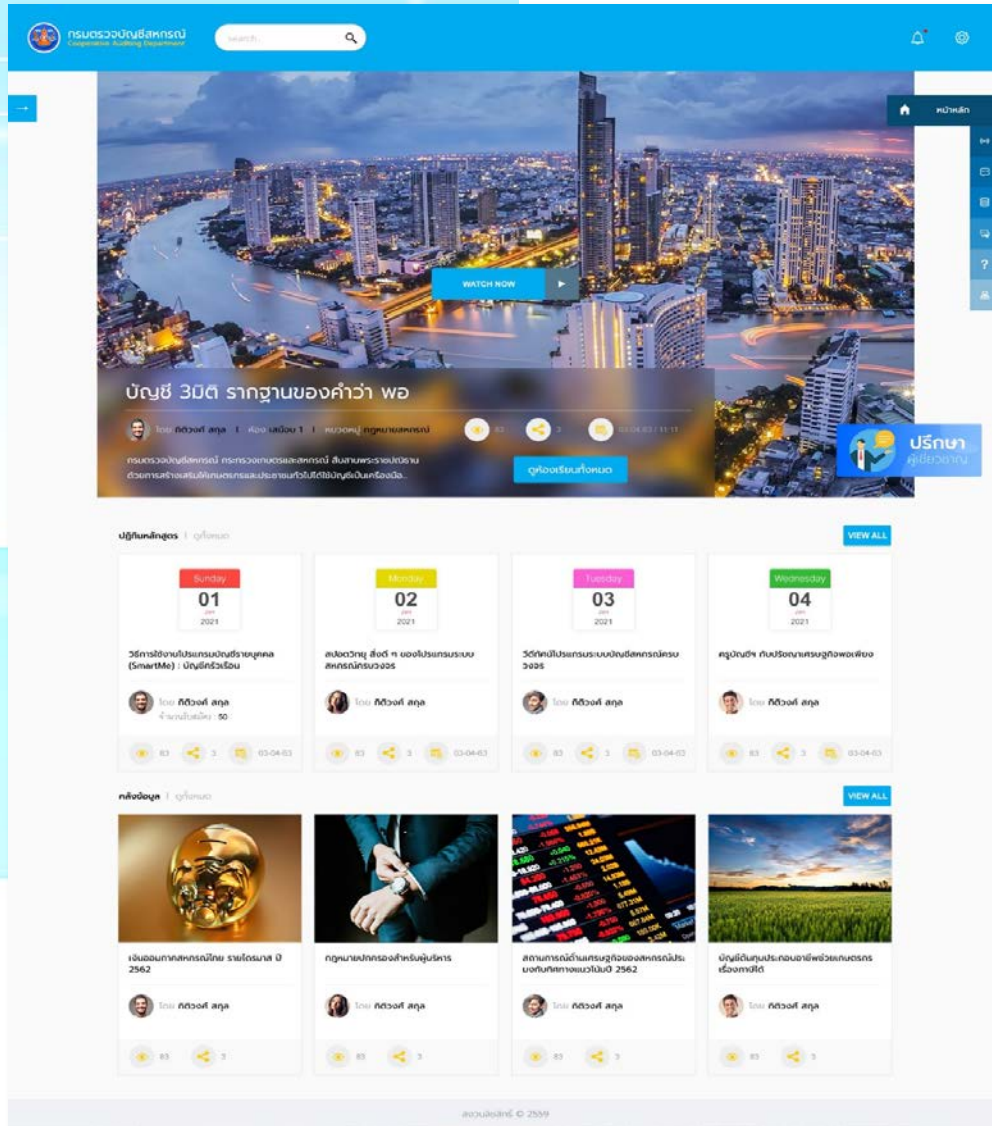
กรมตรวจบัญชีสหกรณ์
Cooperative Auditing Department

search...

หน้าหลัก

WATCH NOW

บัญชี 3มิติ รากฐานของคำว่า พอ

โดย กิติวงศ์ สกุล | ห้อง เสนอน 1 | หมวดหมู่ กฎหมายสหกรณ์

83 | 3 | 03-04-63 / 11:11

กรมตรวจบัญชีสหกรณ์ กระทรวงเกษตรและสหกรณ์ สืบสานพระราชปณิธาน ด้วยการสร้างเสริมให้เกษตรกรและประชาชนทั่วไปได้ใช้บัญชีเป็นเครื่องมือ...

ดูห้องเรียนทั้งหมด

ปรึกษา
ผู้เชี่ยวชาญ

ปฏิทินหลักสูตร | ดูทั้งหมด

VIEW ALL

Sunday
01
JAN
2021
วิธีการใช้งานโปรแกรมบัญชีรายบุคคล (SmartMe) : บัญชีครัวเรือน
โดย กิติวงศ์ สกุล
จำนวนรับสมัคร : 50
83 | 3 | 03-04-63

Monday
02
JAN
2021
สปอตวิทยุ สั่งดี ๆ ของโปรแกรมระบบสหกรณ์ครบวงจร
โดย กิติวงศ์ สกุล
83 | 3 | 03-04-63

Tuesday
03
JAN
2021
วีดิทัศน์โปรแกรมระบบบัญชีสหกรณ์ครบวงจร
โดย กิติวงศ์ สกุล
83 | 3 | 03-04-63

Wednesday
04
JAN
2021
ครูบัญชีฯ กับปรัชญาเศรษฐกิจพอเพียง
โดย กิติวงศ์ สกุล
83 | 3 | 03-04-63

คลังข้อมูล | ดูทั้งหมด

VIEW ALL

เงินออมภาคสหกรณ์ไทย รายไตรมาส ปี 2562
โดย กิติวงศ์ สกุล
83 | 3

กฎหมายปกครองสำหรับผู้บริหาร
โดย กิติวงศ์ สกุล
83 | 3

สถานการณ์ด้านเศรษฐกิจของสหกรณ์ประมงกับทิศทางแนวโน้มปี 2562
โดย กิติวงศ์ สกุล
83 | 3

บัญชีต้นทุนประกอบอาชีพช่วยเกษตรกรเรื่องภาษีได้
โดย กิติวงศ์ สกุล
83 | 3

สงวนลิขสิทธิ์ © 2559